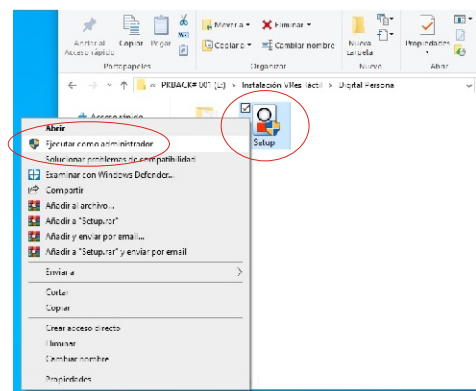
Anclar al Acceso rápido
Copiar
Pegar
Portapapeles
Mover a
Eliminar
Copiar a
Cambiar nombre
Organizar
Nueva carpeta
Nuevo
Propiedades
Abrir

PKBACK# 001 (E:) > Instalación VMes fácil > Digital Persona

Acceso rápido

Setup

Abrir
Ejecutar como administrador
Solucionar problemas de compatibilidad
Examinar con Windows Defender...
Compartir
Añadir al archivo...
Añadir a "Setup.rar"
Añadir y enviar por email...
Añadir a "Setup.rar" y enviar por email
Enviar a
Cortar
Copiar
Crear acceso directo
Eliminar
Cambiar nombre
Propiedades